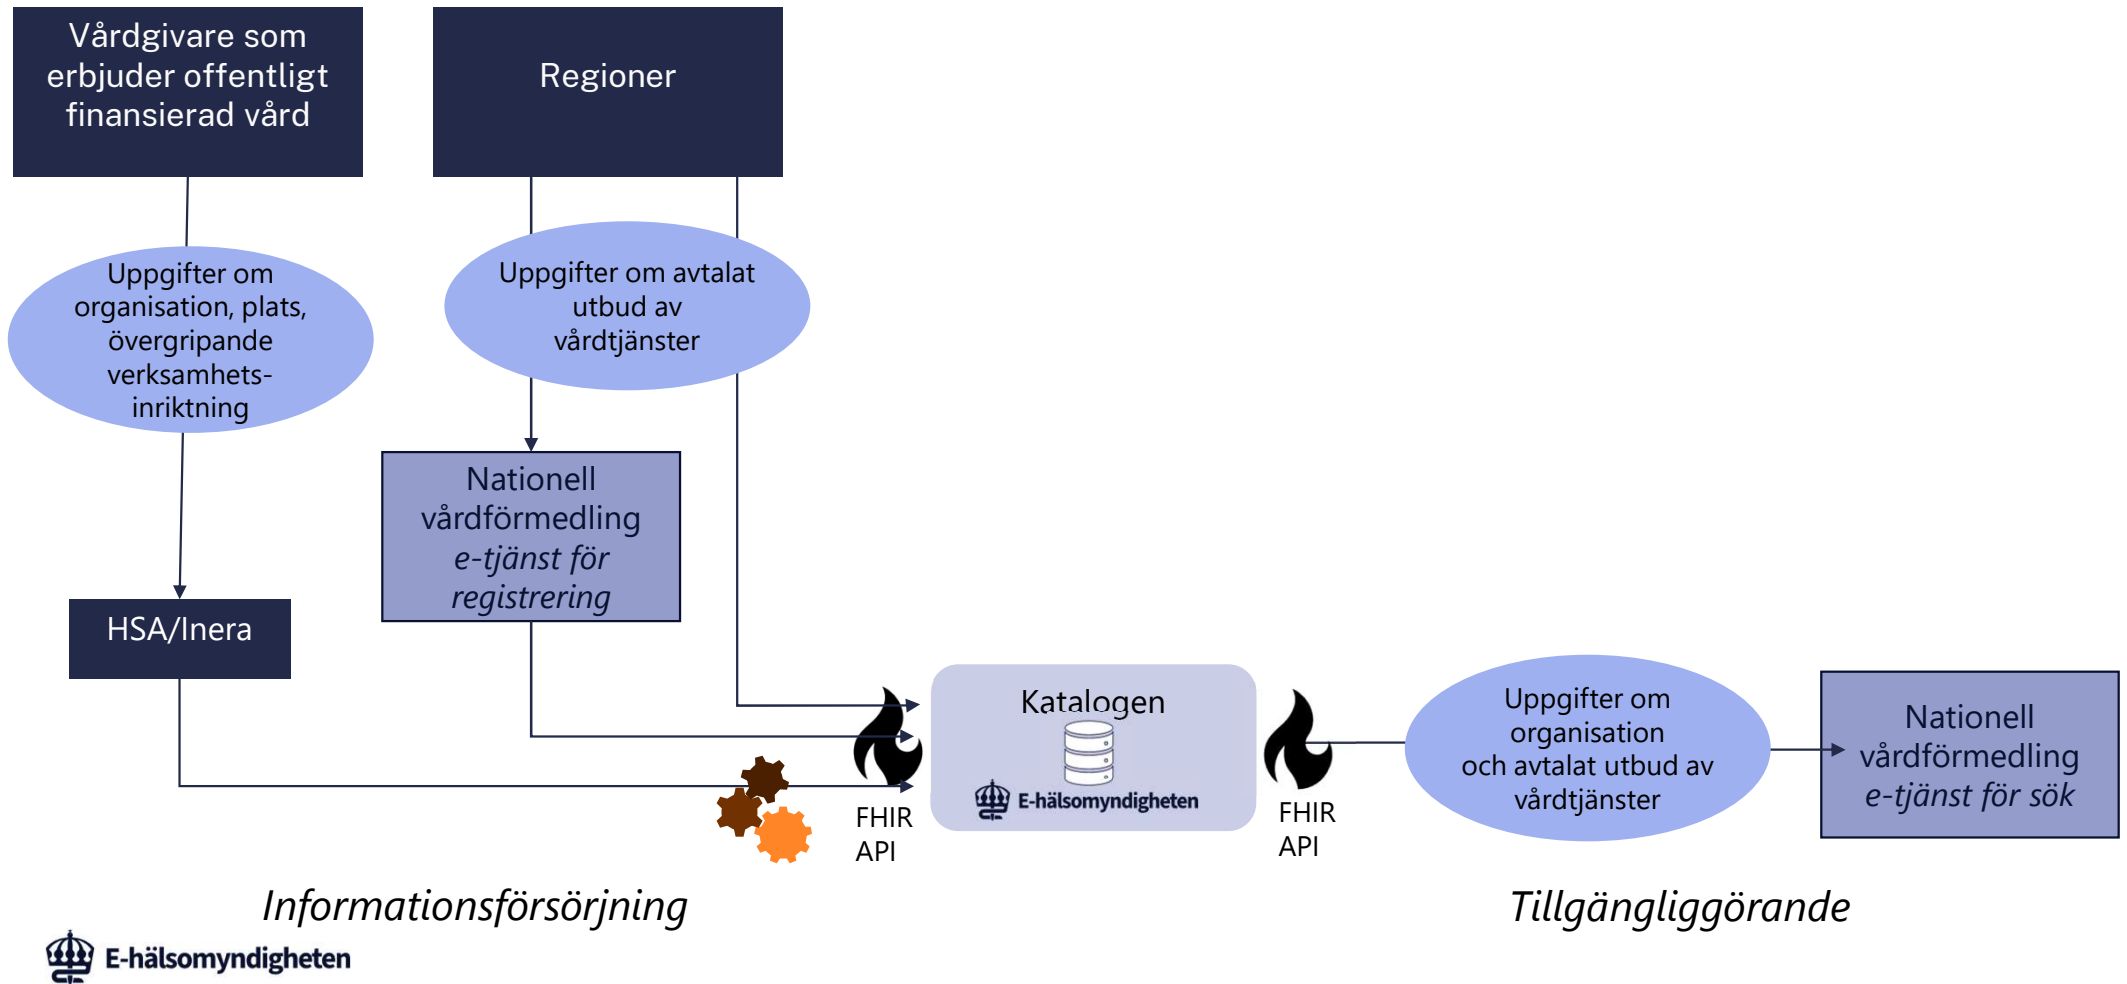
Vårdgivare som erbjuder offentligt finansierad vård

Regioner

Uppgifter om organisation, plats, övergripande verksamhets-inriktning

Uppgifter om avtalat utbud av vårdtjänster

Nationell vårdförmedling *e-tjänst för registrering*

HSA/Inera

Katalogen

E-hälsomyndigheten

FHIR API

FHIR API

Uppgifter om organisation och avtalat utbud av vårdtjänster

Nationell vårdförmedling *e-tjänst för sök*

*Informationsförsörjning*

*Tillgängliggörande*

E-hälsomyndigheten